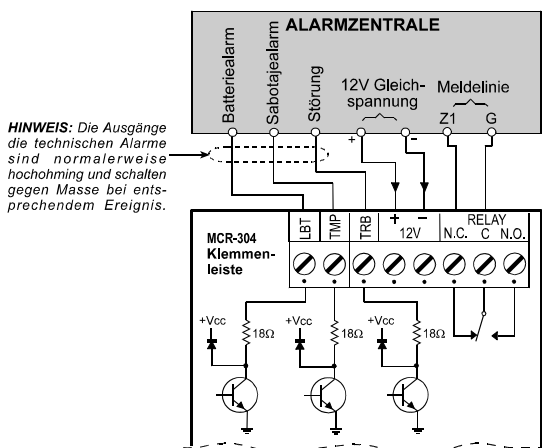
ALARMZENTRALE

Batteriealarm

Sabotajealarm

Störung

12V Gleichspannung

Meldelinie

+

-

Z1

G

HINWEIS: Die Ausgänge die technischen Alarme sind normalerweise hochohming und schalten gegen Masse bei entsprechendem Ereignis.

LBT

TMP

TRB

+

-

12V

RELAY

N.C.

C

N.O.

MCR-304 Klemmenleiste

+Vcc

$18\Omega$

+Vcc

$18\Omega$

+Vcc

$18\Omega$